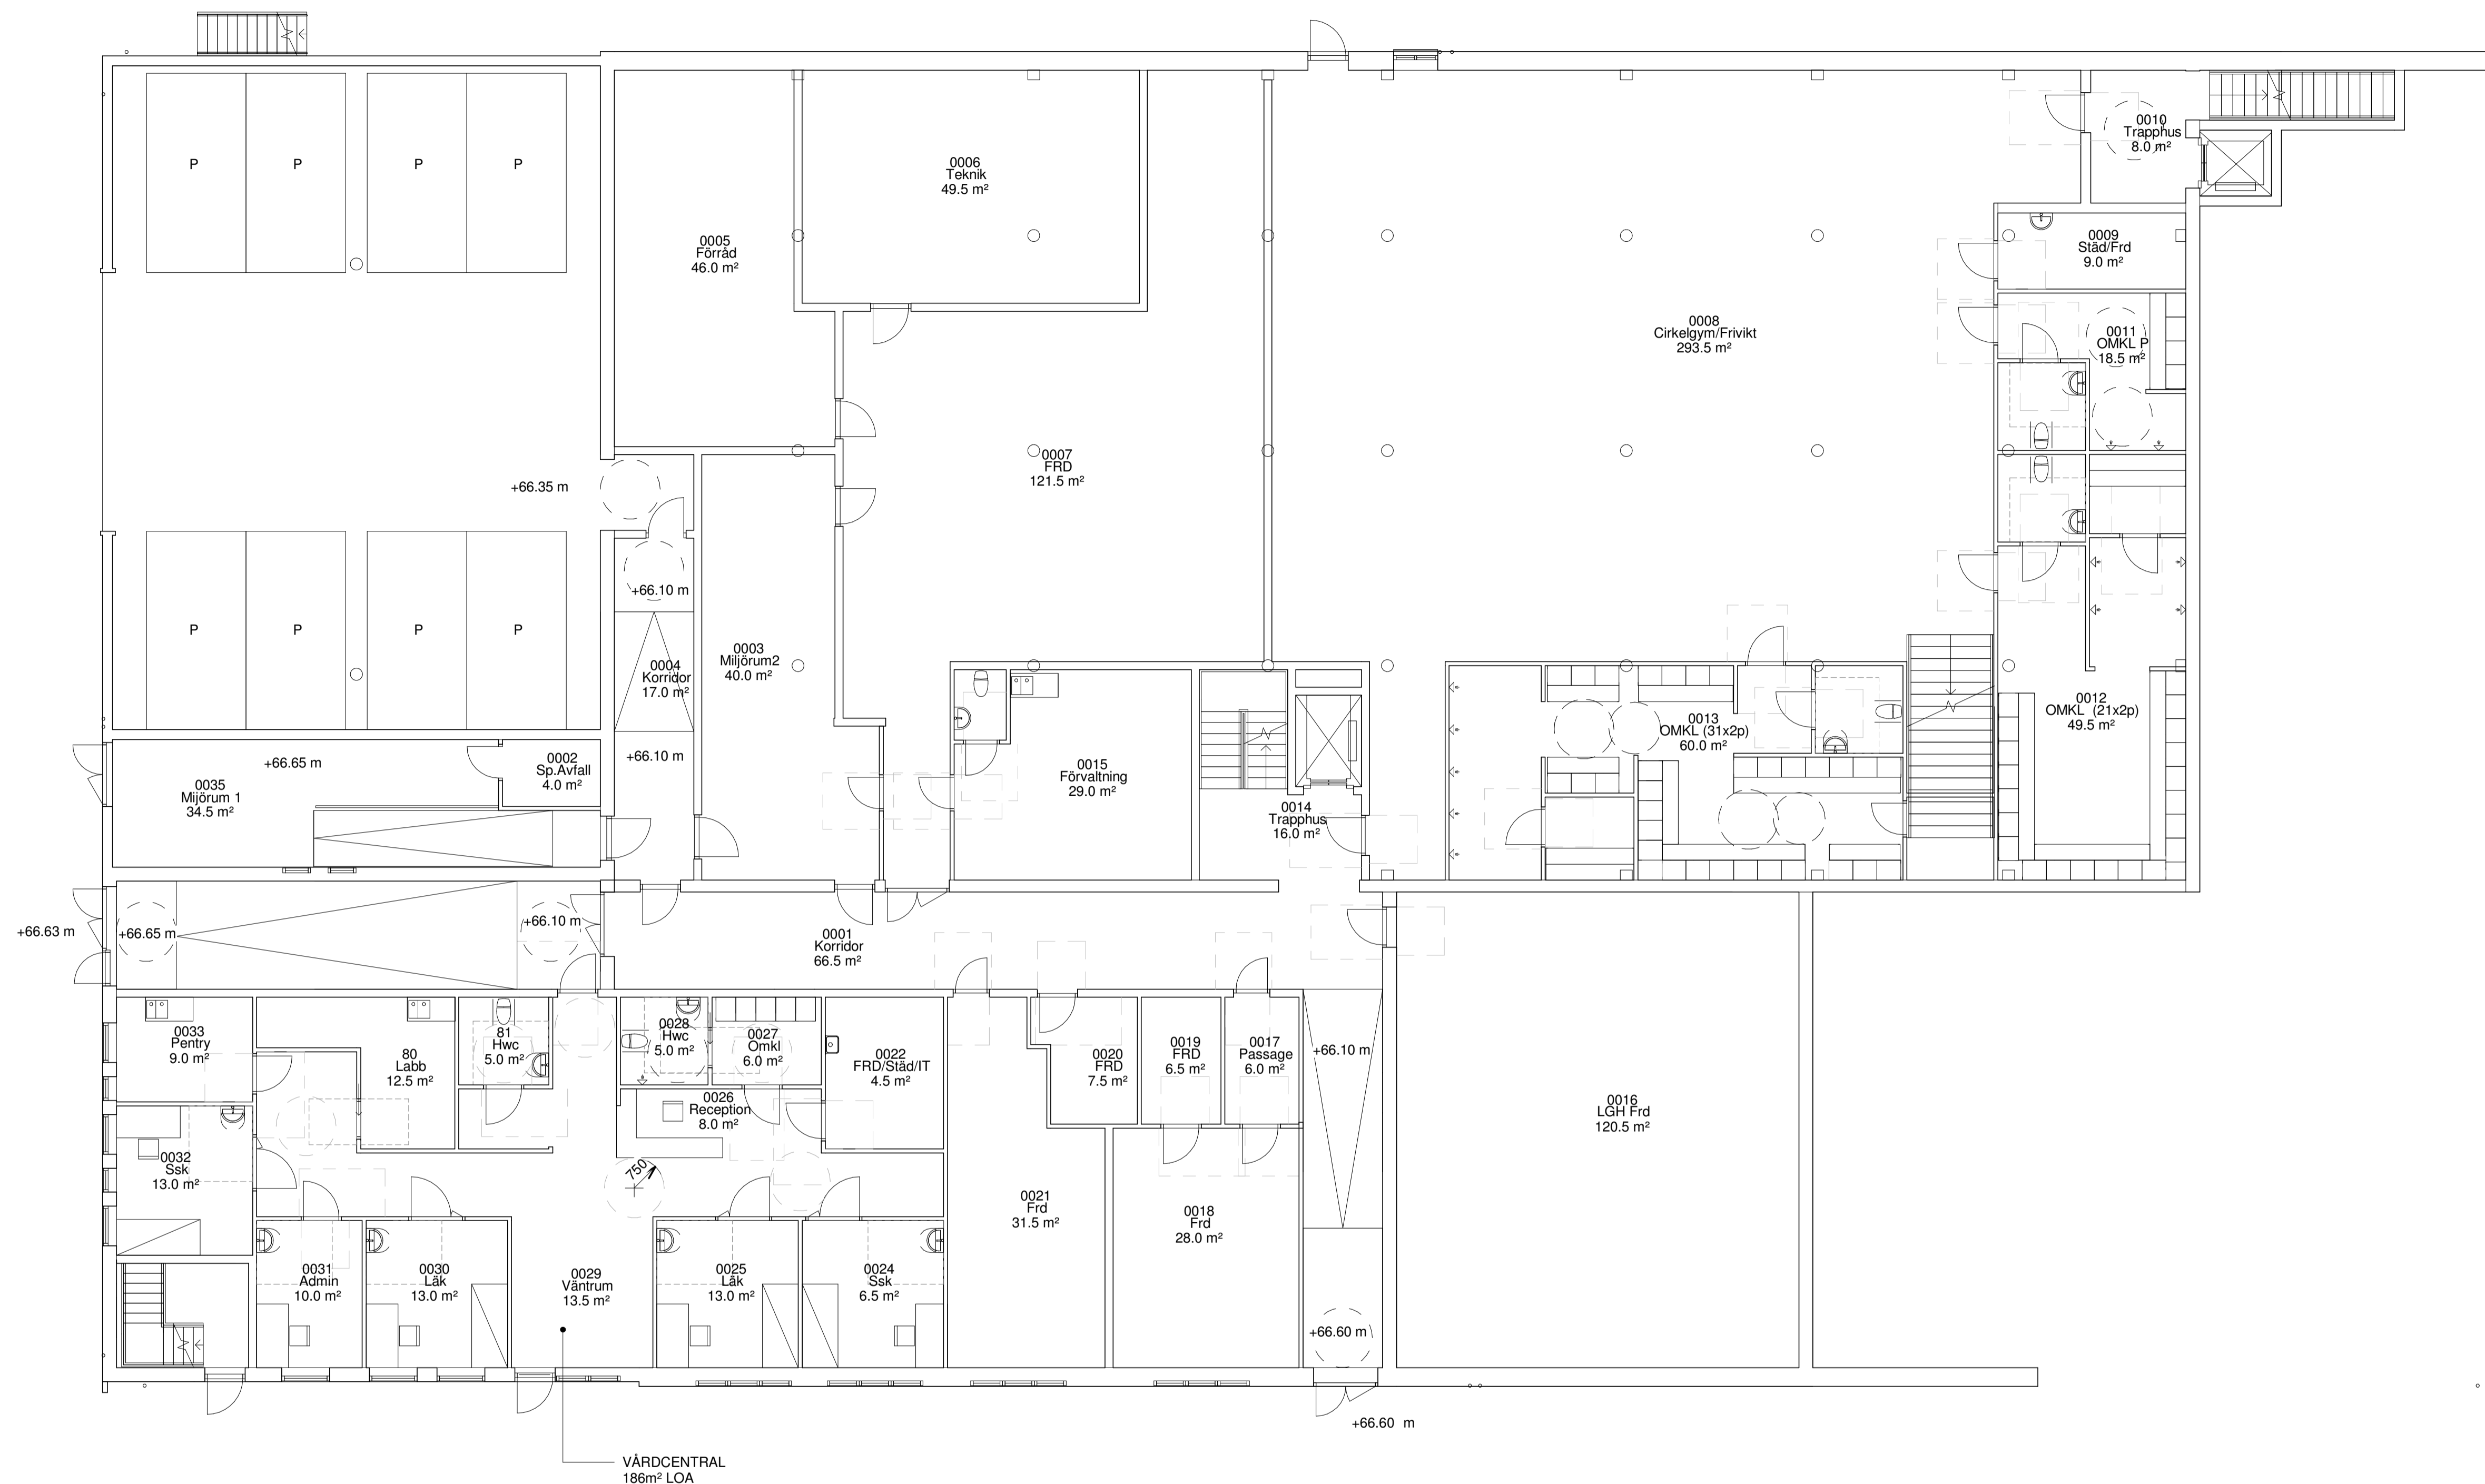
P P P P

0006
Teknik
49.5 m²

0010
Trapphus
8.0 m²

0005
Förråd
46.0 m²

0009
Städ/Frd
9.0 m²

0008
Cirkelgym/Frivikt
293.5 m²

0011
OMKL P
18.5 m²

0007
FRD
121.5 m²

+66.35 m

+66.10 m

P P P P

0004
Korridor
17.0 m²

0003
Miljörum2
40.0 m²

0012
OMKL (21x2p)
49.5 m²

0013
OMKL (31x2p)
60.0 m²

+66.65 m

0002
Sp.Avfall
4.0 m²

+66.10 m

0015
Förvaltning
29.0 m²

0035
Miljörum 1
34.5 m²

0014
Trapphus
16.0 m²

+66.63 m

+66.65 m

+66.10 m

0001
Korridor
66.5 m²

0033
Pentry
9.0 m²

80
Labb
12.5 m²

81
Hwc
5.0 m²

0028
Hwc
5.0 m²

0027
Omkl
6.0 m²

0022
FRD/Städ/IT
4.5 m²

0020
FRD
7.5 m²

0019
FRD
6.5 m²

0017
Passage
6.0 m²

+66.10 m

0016
LGH Frd
120.5 m²

0026
Reception
8.0 m²

0032
Ssk
13.0 m²

750

0021
Frd
31.5 m²

0018
Frd
28.0 m²

0031
Admin
10.0 m²

0030
Läk
13.0 m²

0029
Väntrum
13.5 m²

0025
Läk
13.0 m²

0024
Ssk
6.5 m²

+66.60 m

+66.60 m

VÅRDCENTRAL
186m² LOA